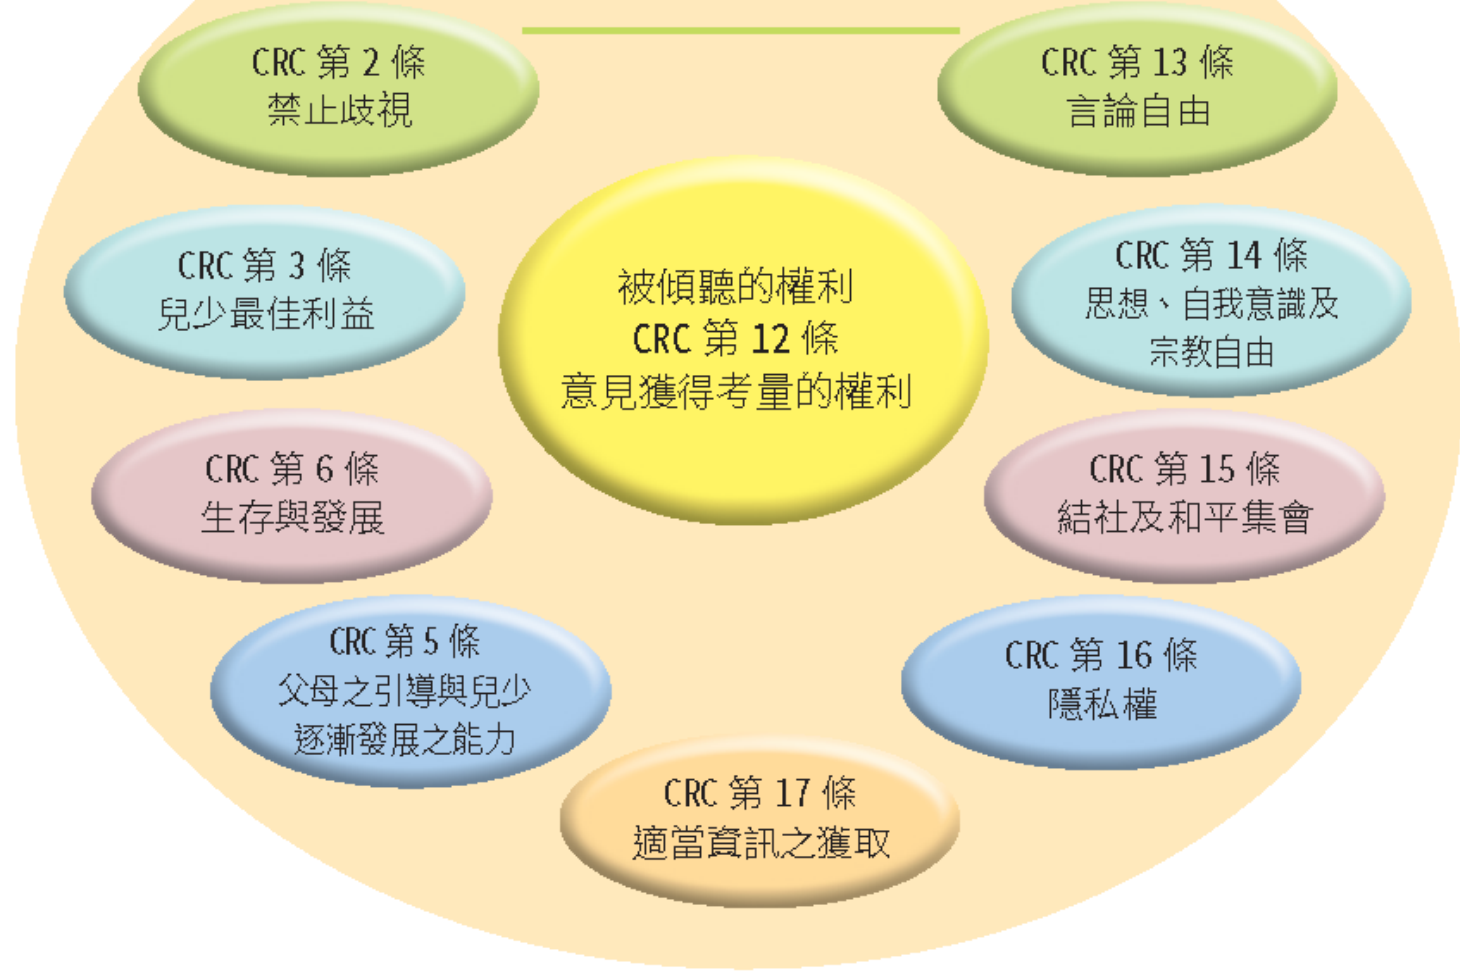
CRC 第 2 條
禁止歧視

CRC 第 13 條
言論自由

CRC 第 3 條
兒少最佳利益

被傾聽的權利
CRC 第 12 條
意見獲得考量的權利

CRC 第 14 條
思想、自我意識及宗教自由

CRC 第 6 條
生存與發展

CRC 第 15 條
結社及和平集會

CRC 第 5 條
父母之引導與兒少逐漸發展之能力

CRC 第 16 條
隱私權

CRC 第 17 條
適當資訊之獲取